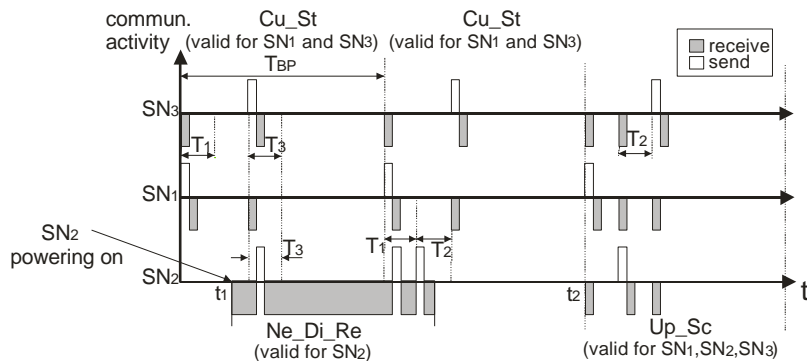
commun. activity

Cu_St (valid for SN1 and SN3)

Cu_St (valid for SN1 and SN3)

receive
send

$T_{BP}$

SN3

$T_1$

$T_3$

$T_2$

SN1

SN2 powering on

$T_3$

$T_1$

$T_2$

SN2

$t_1$

$t_2$

t

Ne_Di_Re (valid for SN2)

Up_Sc (valid for SN1,SN2,SN3)